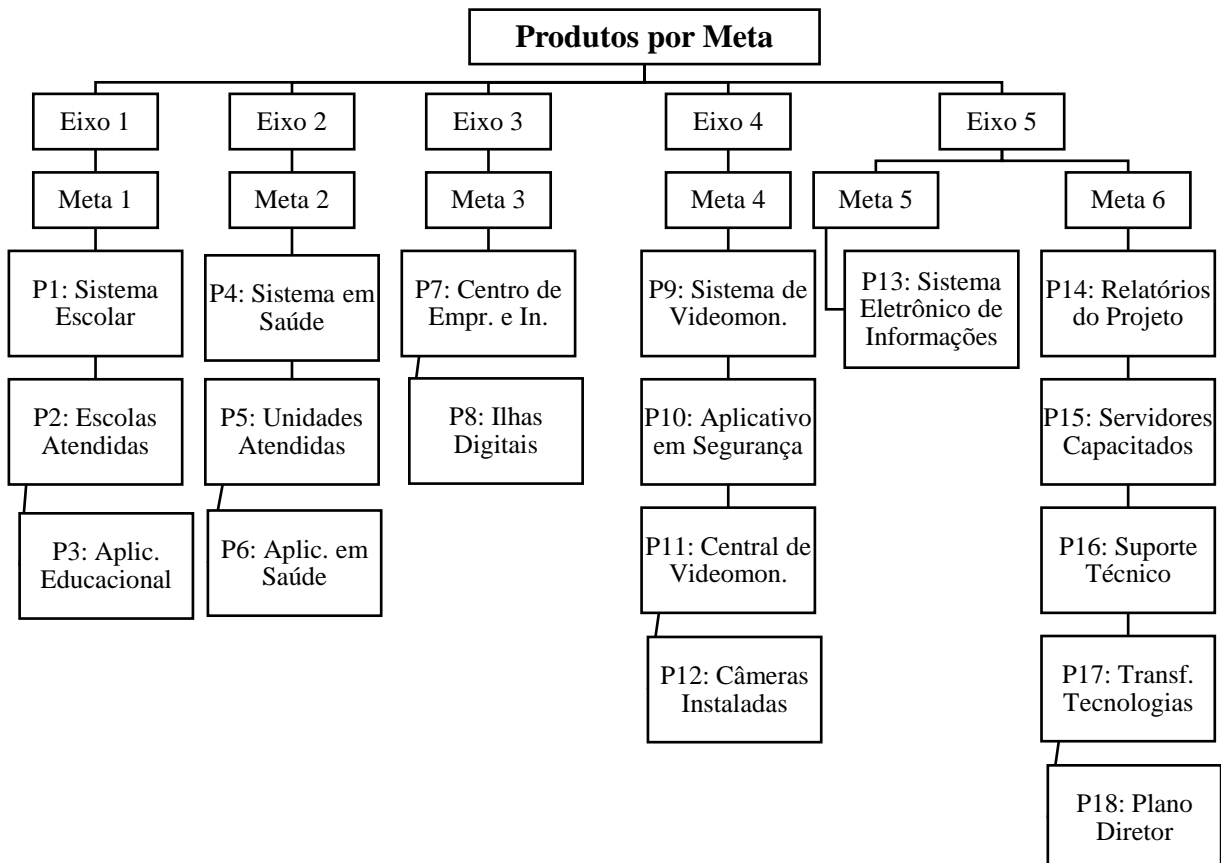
Produtos por Meta

Eixo 1

Meta 1

P1: Sistema Escolar

P2: Escolas Atendidas

P3: Aplic. Educacional

Eixo 2

Meta 2

P4: Sistema em Saúde

P5: Unidades Atendidas

P6: Aplic. em Saúde

Eixo 3

Meta 3

P7: Centro de Empr. e In.

P8: Ilhas Digitais

Eixo 4

Meta 4

P9: Sistema de Videomon.

P10: Aplicativo em Segurança

P11: Central de Videomon.

P12: Câmeras Instaladas

Eixo 5

Meta 5

P13: Sistema Eletrônico de Informações

Meta 6

P14: Relatórios do Projeto

P15: Servidores Capacitados

P16: Suporte Técnico

P17: Transf. Tecnologias

P18: Plano Diretor